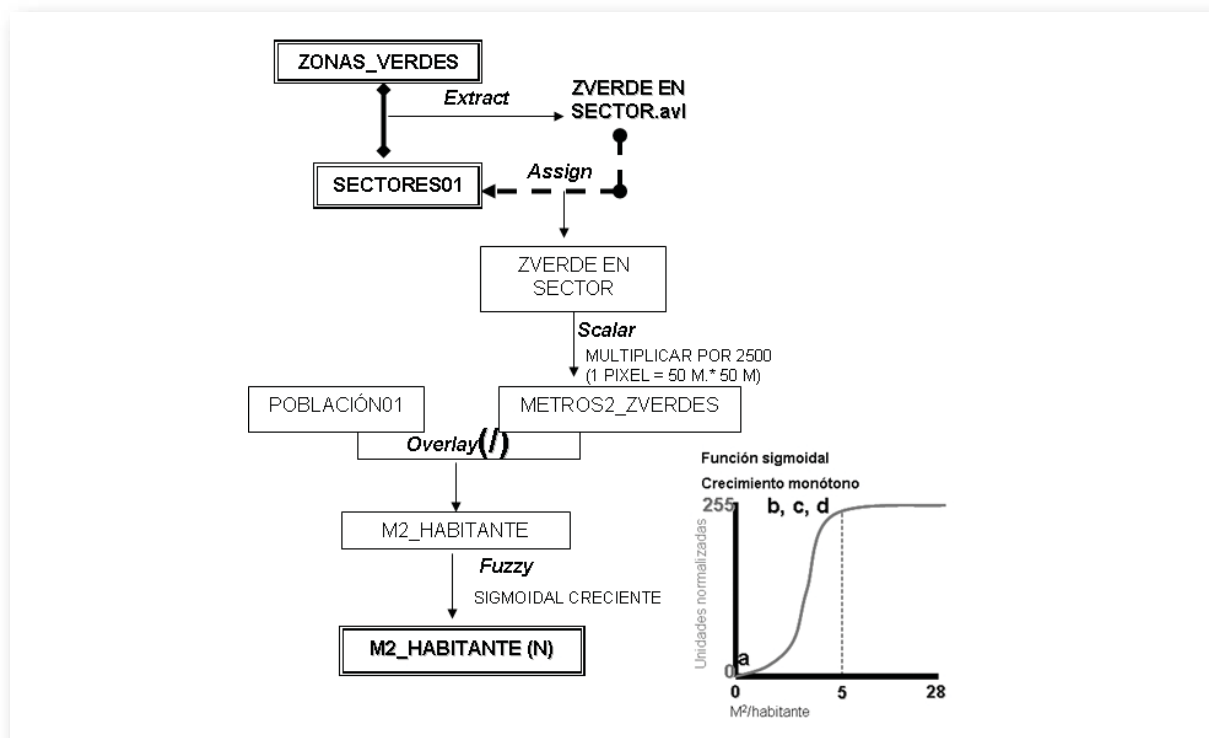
ZONAS_VERDES

Extract

ZVERDE EN SECTOR.avl

Assign

SECTORES01

ZVERDE EN SECTOR

Scalar

MULTIPLICAR POR 2500 (1 PIXEL = 50 M.* 50 M)

POBLACIÓN01

METROS2_ZVERDES

Overlay(/)

M2_HABITANTE

Fuzzy

SIGMOIDAL CRECIENTE

M2_HABITANTE (N)

Función sigmoidal

Crecimiento monótono

255

b, c, d

Unidades normalizadas

0

a

0

5

28

M²/habitante